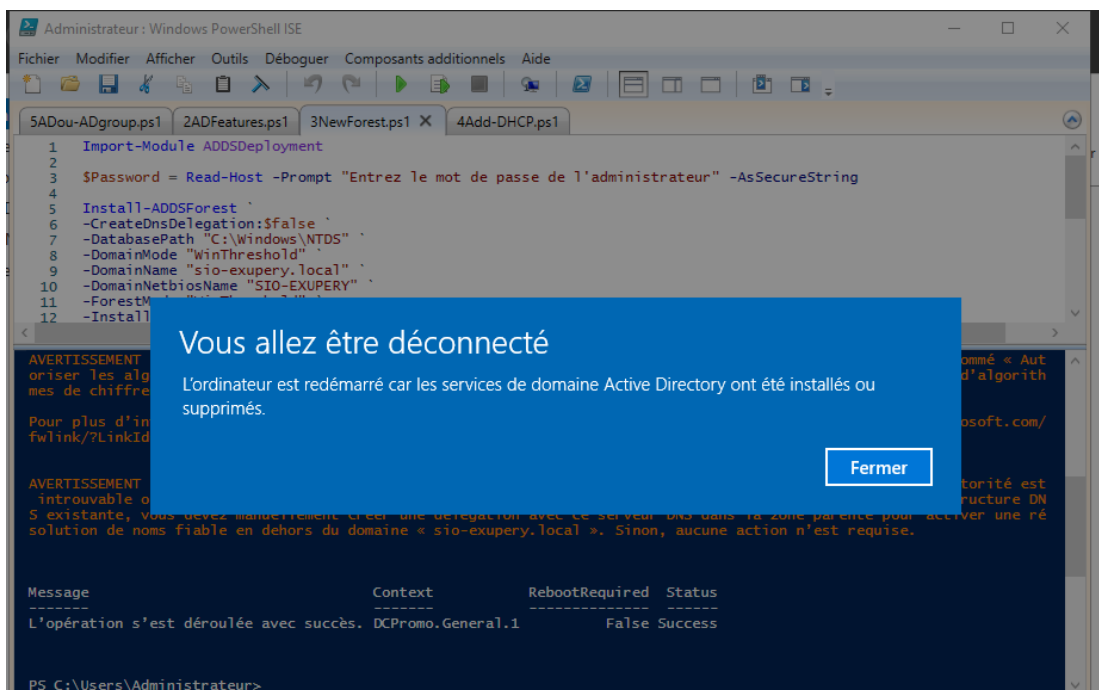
Administrateur : Windows PowerShell ISE

Fichier Modifier Afficher Outils Déboguer Composants additionnels Aide

5ADou-ADgroup.ps1 2ADFeatures.ps1 3NewForest.ps1 4Add-DHCP.ps1

1 Import-Module ADDSDeployment
2
3 $Password = Read-Host -Prompt "Entrez le mot de passe de l'administrateur" -AsSecureString
4
5 Install-ADDSForest `
6 -CreateDnsDelegation:$false `
7 -DatabasePath "C:\Windows\NTDS" `
8 -DomainMode "WinThreshold" `
9 -DomainName "sio-exupery.local" `
10 -DomainNetbiosName "SIO-EXUPERY" `
11 -ForestMo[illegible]
12 -Install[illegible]

AVERTISSEMENT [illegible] ommé « Aut oriser les alg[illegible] d'algorith mes de chiffre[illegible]

Pour plus d'in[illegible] osoft.com/ fwlink/?LinkId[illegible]

AVERTISSEMENT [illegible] torité est introuvable o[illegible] ructure DN S existante, vous devez manuellement créer une délégation avec ce serveur DNS dans la zone parente pour activer une ré solution de noms fiable en dehors du domaine « sio-exupery.local ». Sinon, aucune action n'est requise.

Vous allez être déconnecté

L'ordinateur est redémarré car les services de domaine Active Directory ont été installés ou supprimés.

Fermer

| Message | Context | RebootRequired | Status |
|---|---|---|---|
| ------- | ------- | -------------- | ------ |
| L'opération s'est déroulée avec succès. | DCPromo.General.1 | False | Success |

PS C:\Users\Administrateur>